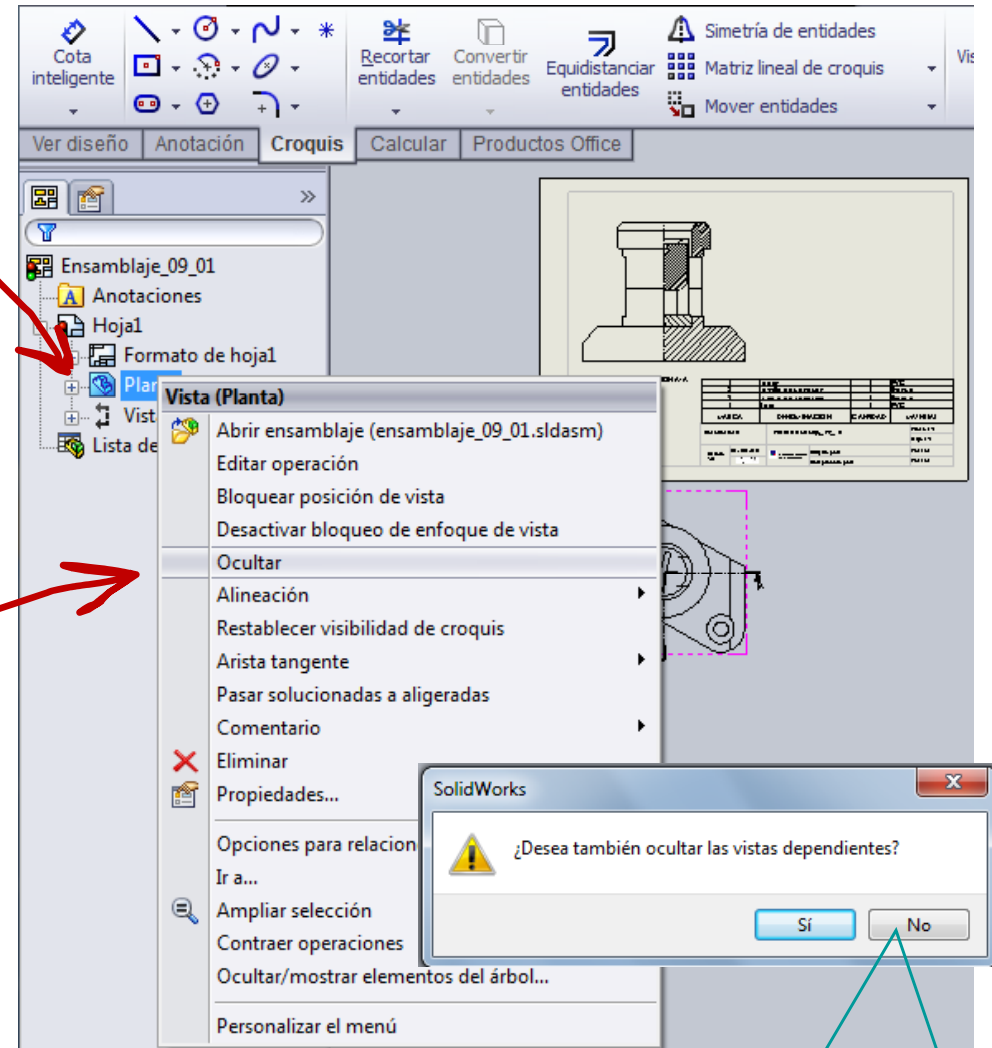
Cota inteligente

Recortar entidades

Convertir entidades

Equidistanciar entidades

Simetría de entidades

Matriz lineal de croquis

Mover entidades

Vis

Ver diseño | Anotación | Croquis | Calcular | Productos Office

Ensamblaje_09_01
Anotaciones
Hoja1
Formato de hoja1
Plan
Vist
Lista de

Vista (Planta)
Abrir ensamblaje (ensamblaje_09_01.sldasm)
Editar operación
Bloquear posición de vista
Desactivar bloqueo de enfoque de vista
Ocultar
Alineación
Restablecer visibilidad de croquis
Arista tangente
Pasar solucionadas a aligeradas
Comentario
Eliminar
Propiedades...
Opciones para relacion
Ir a...
Ampliar selección
Contraer operaciones
Ocultar/mostrar elementos del árbol...
Personalizar el menú

SolidWorks
¿Desea también ocultar las vistas dependientes?
Sí
No